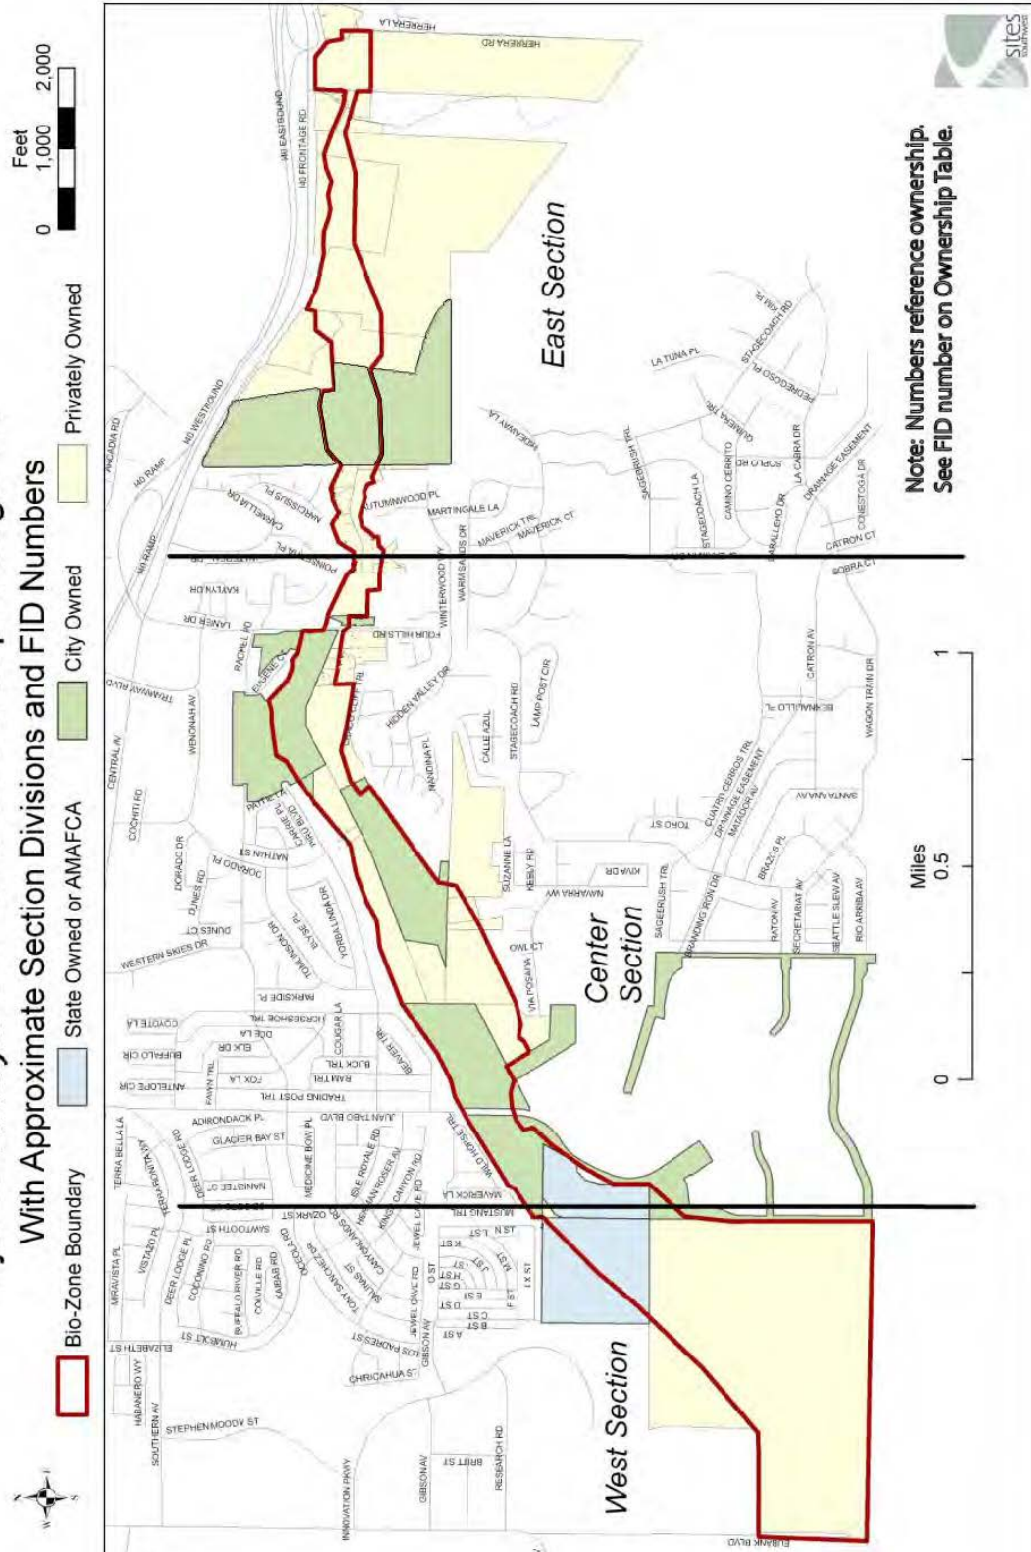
With Approximate Section Divisions and FID Numbers

Bio-Zone Boundary
State Owned or AMAFCA
City Owned
Privately Owned

Feet
0 1,000 2,000

West Section
Center Section
East Section

Miles
0 0.5 1

Note: Numbers reference ownership. See FID number on Ownership Table.

sites southwest

HERRERA RD
I40 EASTBOUND
I40 FRONTAGE RD
I40 WESTBOUND
I40 RAMP
ARCADIA RD
CAMELLIA DR
NARCISSUS PL
AUTUMNWOOD PL
MARTINGALE LA
MAVERICK TRL
MAVERICK CT
HIDEAWAY LA
LA TUNA PL
STAGECOACH RD
PEDREGOSO PL
QUEBRADA TRL
CAMINO CERRITO
SAGEBRUSH TRL
STAGECOACH LA
LA CABRA DR
DRAINAGE EASEMENT
CONESTOGA DR
CATRON CT
COBRA CT
CATRON AV
WAGON TRAIN DR
KAYLYN RD
LANER DR
PACHEL RD
FOUR HILLS RD
WINTERWOOD WY
HIDDEN VALLEY DR
STAGECOACH RD
LAMP POST CIR
CALLE AZUL
NANDINA PL
TRAMWAY BLVD
WENONAH AV
CENTRAL AV
COCHITI RD
DORADO DR
DORADO PL
DUNES RD
DUNES CT
WESTERN SKIES DR
ELYSE PL
TOMLINSON DR
YORBA LINDA DR
PATTIE LA
MATHIAS ST
CUATRO CERROS TRL
DRAINAGE EASEMENT
MATADOR AV
BERNALILLO PL
SANTA ANA AV
TORO ST
SUZANNE LA
KEBLY RD
KIVA DR
NAVARRA WY
SAGEBRUSH TRL
BRANDING IRON DR
BRAZOS PL
RATON AV
SECRETARIAT AV
SEATTLE SLEW AV
RIO ARRIBA AV
OWL CT
VIA POSADA
PARKSIDE PL
COYOTE LA
BUFFALO CIR
ANTELOPE CIR
ELK DR
DOE LA
FOX LA
FAWN TRL
COUGAR LA
BUCK TRL
BEAVER TRL
RAM TRL
TRADING POST TRL
JUAN TABO BLVD
ADIRONDACK PL
GLACIER BAY ST
MEDICINE BOW PL
ISLE ROYALE RD
HERMAN ROSER AV
KINGS CANYON RD
JEWEL CAVE RD
WILD HORSE TRL
MAVERICK LA
MUSTANG TRL
TERRA BELLA LA
TERRA BONITA WY
DEER LODGE RD
VANISTEE CT
SAWTOOTH ST
OZARK ST
MIRAVISTA PL
VISTAZO PL
DEER LODGE PL
COCONINO RD
BUFFALO RIVER RD
COLVILLE RD
KAIBAB RD
OCOTILLO DR
TONY SANCHEZ DR
CANYONLANDS RD
SALINAS ST
JEWEL CAVE RD
O ST
N ST
M ST
L ST
K ST
J ST
I ST
H ST
G ST
E ST
D ST
C ST
B ST
A ST
F ST
GIBSON AV
PADRES ST
CHIRICAHUA ST
ELIZABETH ST
HUMBOLT ST
HABANERO WY
SOUTHERN AV
STEPHEN MOODY ST
INNOVATION PKWY
GIBSON AV
BRITT ST
RESEARCH RD
EUBANK BLVD